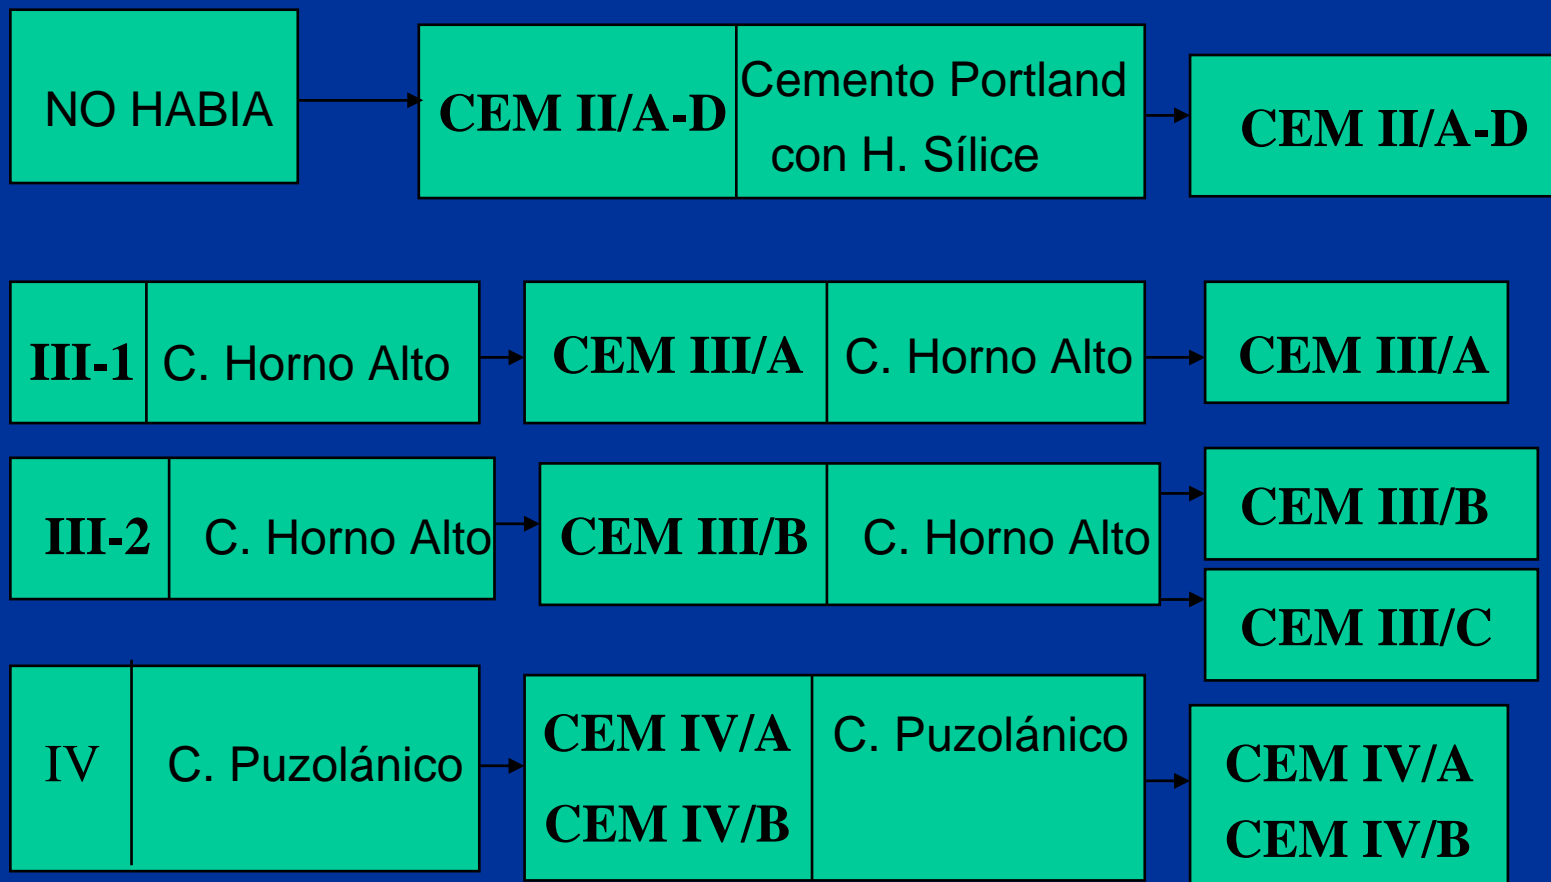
NO HABIA

| CEM II/A-D | Cemento Portland con H. Sílice |
|---|---|

CEM II/A-D

| III-1 | C. Horno Alto |
|---|---|

| CEM III/A | C. Horno Alto |
|---|---|

CEM III/A

| III-2 | C. Horno Alto |
|---|---|

| CEM III/B | C. Horno Alto |
|---|---|

CEM III/B

CEM III/C

| IV | C. Puzolánico |
|---|---|

| CEM IV/A CEM IV/B | C. Puzolánico |
|---|---|

CEM IV/A
CEM IV/B